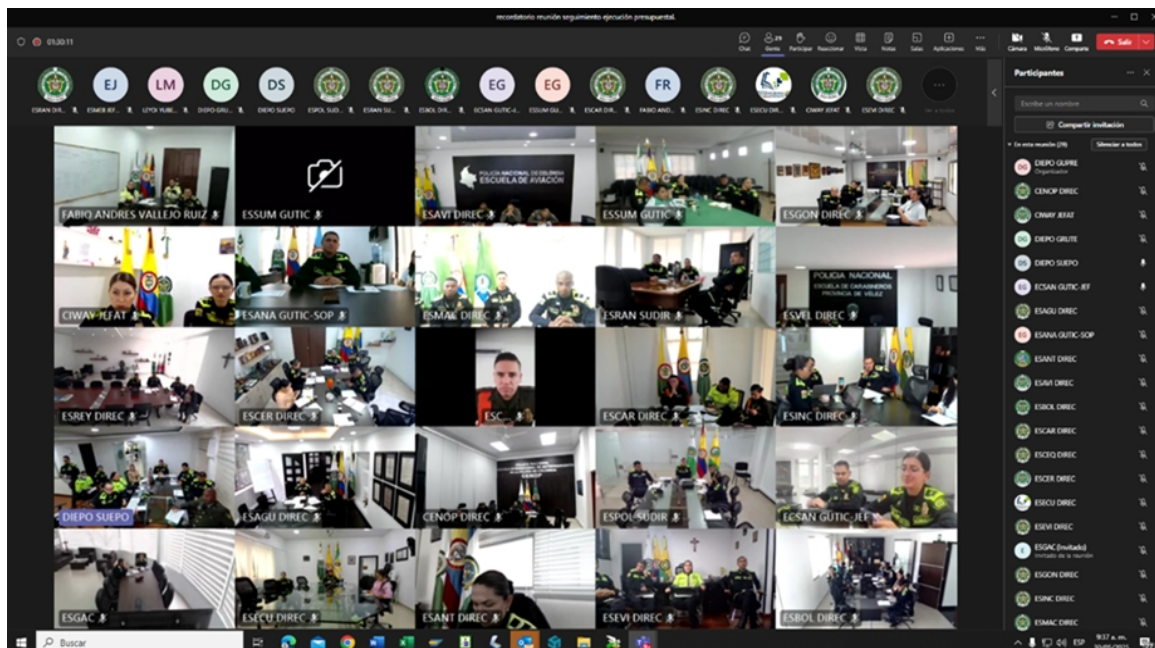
recordatorio reunión seguimiento ejecución presupuestal

01:20:11

Chat Gente 29 Participar Reaccionar Vista Notas Salas Aplicaciones Más Cámara Micrófono Compartir Salir

EJ LM DG DS EG EG FR

ESRAN DIR... ESMEB JEF... LEYDI YUBE... DIEPO GRU... DIEPO SUEPO ESPOL SUD... ESRAN SU... ESBOL DIR... ECSAN GUTIC-J... ESSUM GU... ESCAR DIR... FABIO AND... ESINC DIREC ESECU DIR... CIWAY JEFAT ESEVI DIREC

Participantes

Escribe un nombre

Compartir invitación

En esta reunión (29) Silenciar a todos

DIEPO GUPRE Organizador
CENOP DIREC
CIWAY JEFAT
DIEPO GRUTE
DIEPO SUEPO
ECSAN GUTIC JEF
ESAGU DIREC
ESANA GUTIC-SOP
ESANT DIREC
ESAVI DIREC
ESBOL DIREC
ESCAR DIREC
ESCEQ DIREC
ESCER DIREC
ESECU DIREC
ESEVI DIREC
ESGAC (Invitado) Invitado de la reunión
ESGON DIREC
ESINC DIREC
ESMAC DIREC

POLICIA NACIONAL DE COLOMBIA ESCUELA DE AVIACIÓN

POLICIA NACIONAL ESCUELA DE CARABINEROS PROVINCIA DE VÉLEZ

FABIO ANDRES VALLEJO RUIZ
ESSUM GUTIC
ESAVI DIREC
ESSUM GUTIC
ESGON DIREC
CIWAY JEFAT
ESANA GUTIC-SOP
ESMAC DIREC
ESRAN SUDIR
ESVEL DIREC
ESREY DIREC
ESCER DIREC
ESC...
ESCAR DIREC
ESINC DIREC
DIEPO SUEPO
ESAGU DIREC
CENOP DIREC
ESPOL SUDIR
ECSAN GUTIC-JEF
ESGAC
ESECU DIREC
ESANT DIREC
ESEVI DIREC
ESBOL DIREC

Buscar

ESP 9:37 a. m.